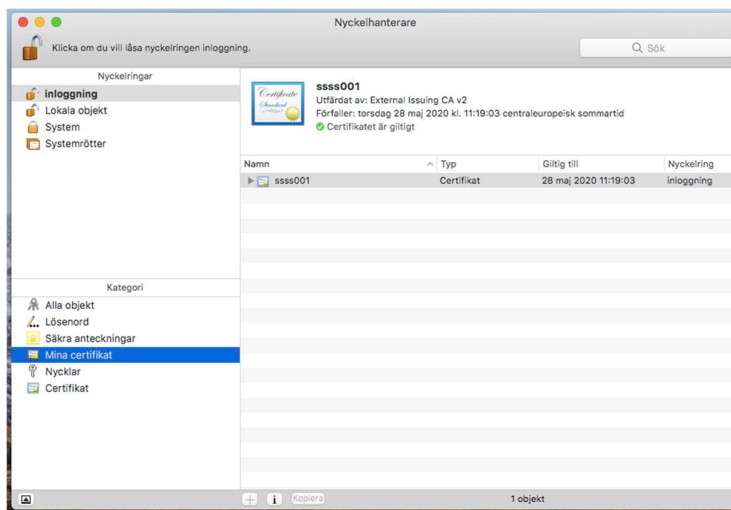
Nyckelhanterare

Klicka om du vill låsa nyckelringen inloggning.

Sök

Nyckelringar
inloggning
Lokala objekt
System
Systemrötter

Certificate Standard

ssss001
Utfärdat av: External Issuing CA v2
Förfaller: torsdag 28 maj 2020 kl. 11:19:03 centraleuropeisk sommartid
Certifikatet är giltigt

| Namn | Typ | Giltig till | Nyckelring |
|---|---|---|---|
| ssss001 | Certifikat | 28 maj 2020 11:19:03 | inloggning |

Kategori
Alla objekt
Lösenord
Säkra anteckningar
Mina certifikat
Nycklar
Certifikat

+ i Kopiera

1 objekt